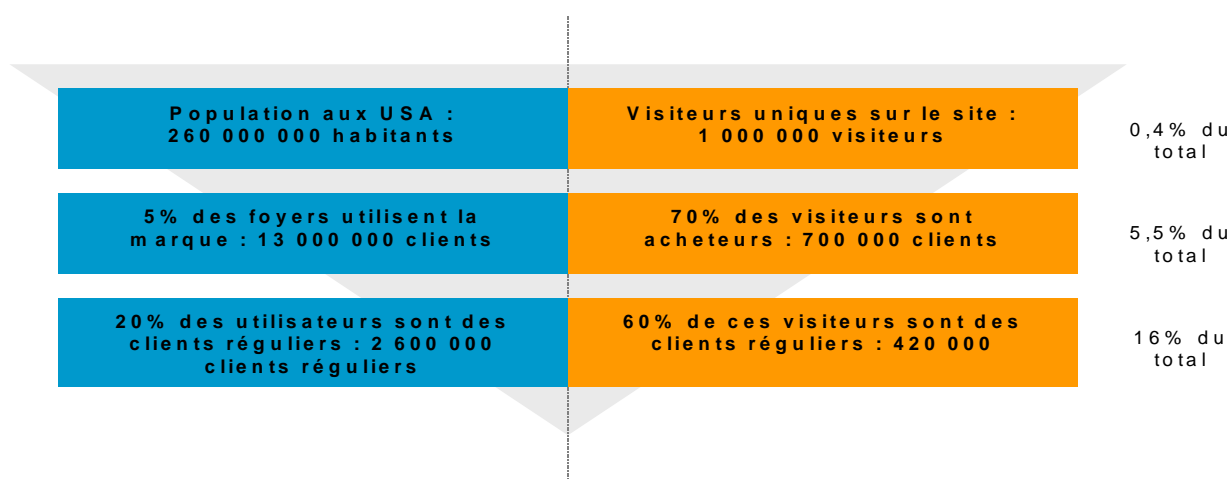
Population aux USA : 260 000 000 habitants

Visiteurs uniques sur le site : 1 000 000 visiteurs

0,4% du total

5% des foyers utilisent la marque : 13 000 000 clients

70% des visiteurs sont acheteurs : 700 000 clients

5,5% du total

20% des utilisateurs sont des clients réguliers : 2 600 000 clients réguliers

60% de ces visiteurs sont des clients réguliers : 420 000

16% du total